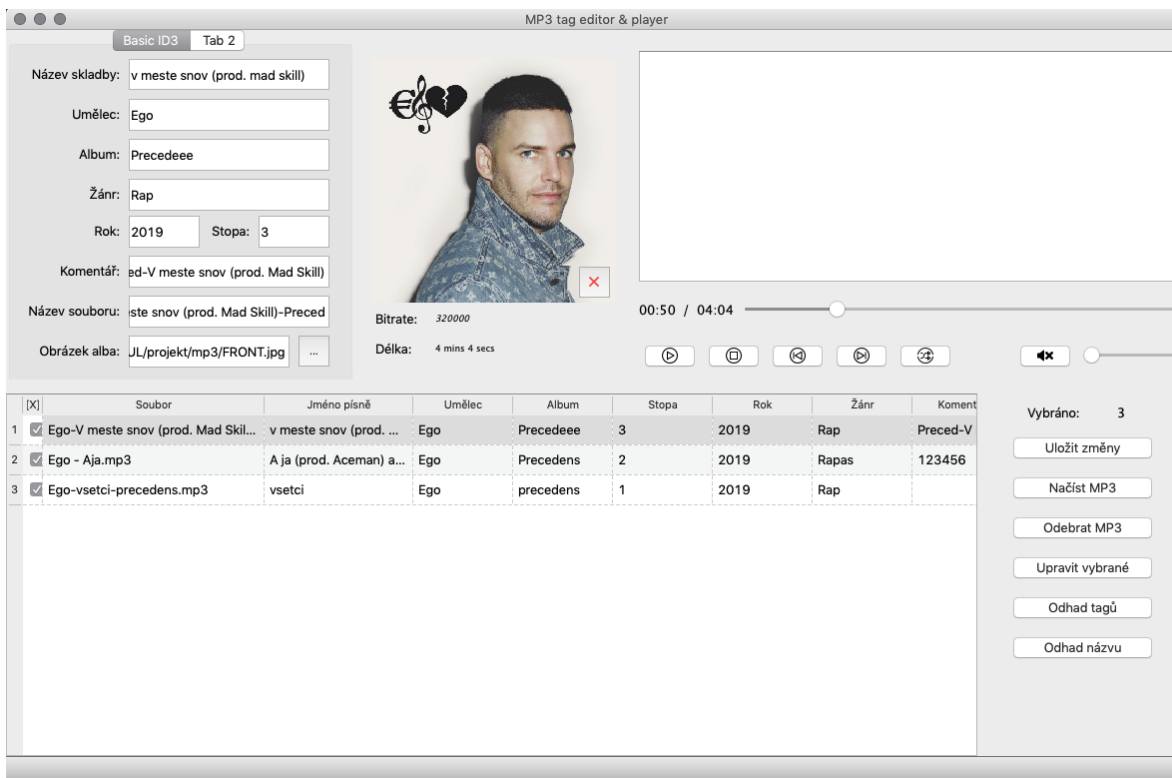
MP3 tag editor & player

Basic ID3 | Tab 2

Název skladby: v meste snov (prod. mad skill)

Umělec: Ego

Album: Precedeee

Žánr: Rap

Rok: 2019 Stopa: 3

Komentář: ed-V meste snov (prod. Mad Skill)

Název souboru: ste snov (prod. Mad Skill)-Preced

Obrázek alba: JL/projekt/mp3/FRONT.jpg ...

Bitrate: 320000

Délka: 4 mins 4 secs

×

00:50 / 04:04

| | [X] | Soubor | Jméno písně | Umělec | Album | Stopa | Rok | Žánr | Koment |
|---|---|---|---|---|---|---|---|---|---|
| 1 | ☑ | Ego-V meste snov (prod. Mad Skil... | v meste snov (prod. ... | Ego | Precedeee | 3 | 2019 | Rap | Preced-V |
| 2 | ☑ | Ego - Aja.mp3 | A ja (prod. Aceman) a... | Ego | Precedens | 2 | 2019 | Rapas | 123456 |
| 3 | ☑ | Ego-vsetci-precedens.mp3 | vsetci | Ego | precedens | 1 | 2019 | Rap | |

Vybráno: 3

Uložit změny

Načíst MP3

Odebrat MP3

Upravit vybrané

Odhad tagů

Odhad názvu